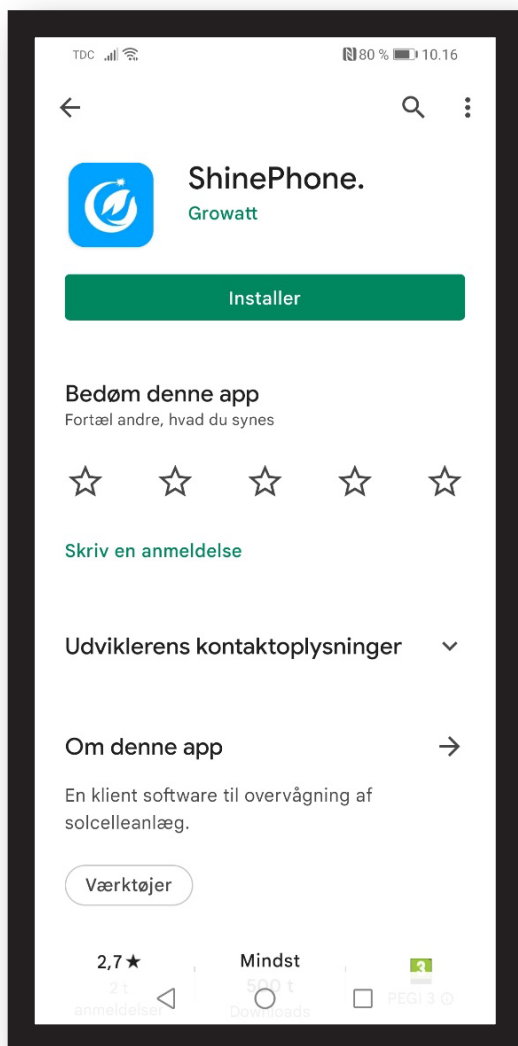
TDC 80 % 10.16

ShinePhone.
Growatt

Installer

Bedøm denne app
Fortæl andre, hvad du synes

Skriv en anmeldelse

Udviklerens kontaktoplysninger

Om denne app

En klient software til overvågning af solcelleanlæg.

Værktøjer

2,7★
2 t
anmeldelser

Mindst
500 t
Downloads

3
PEGI 3